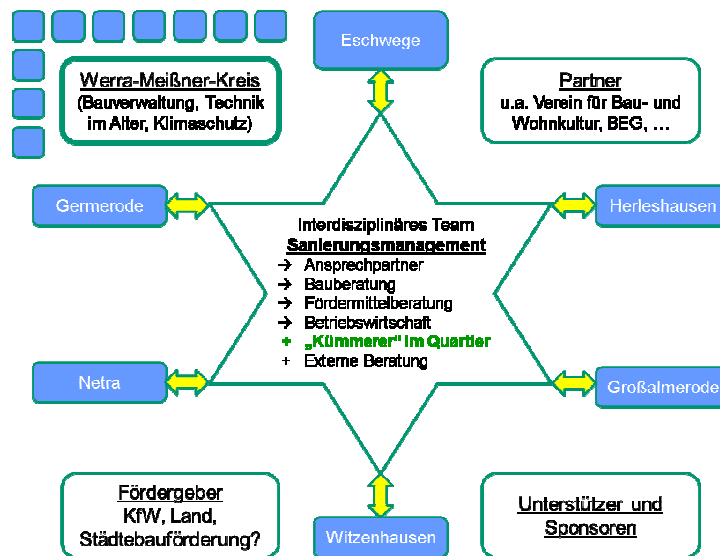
Eschwege

Werra-Meißner-Kreis
(Bauverwaltung, Technik im Alter, Klimaschutz)

Partner
u.a. Verein für Bau- und Wohnkultur, BEG, …

Germerode

Herleshausen

Interdisziplinäres Team
Sanierungsmanagement
→ Ansprechpartner
→ Bauberatung
→ Fördermittelberatung
→ Betriebswirtschaft
+ „Kümmerer" im Quartier
+ Externe Beratung

Netra

Großalmerode

Fördergeber
KfW, Land, Städtebauförderung?

Unterstützer und Sponsoren

Witzenhausen